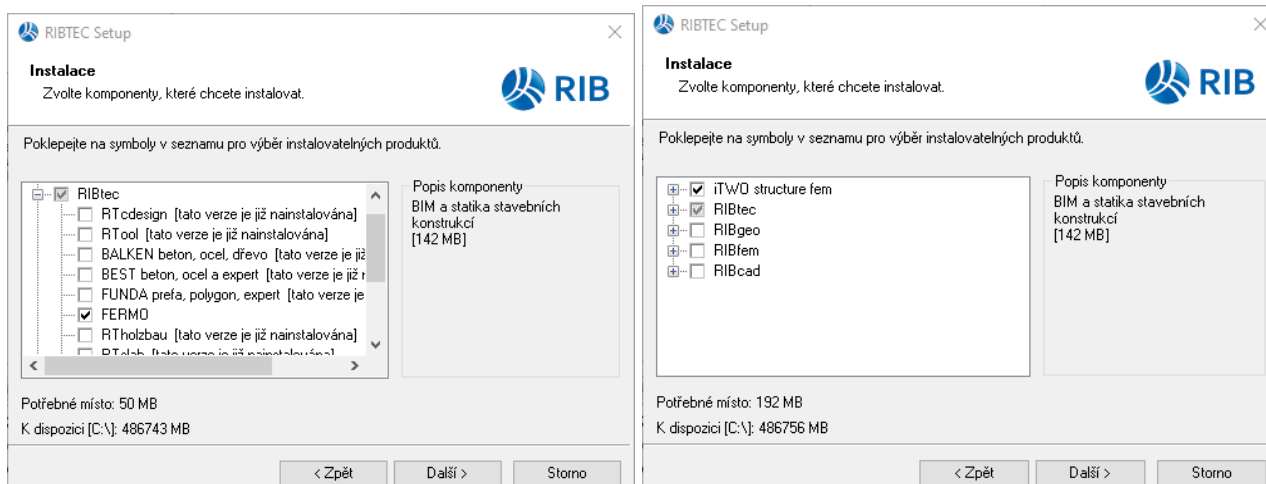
RIBTEC Setup

Instalace
Zvolte komponenty, které chcete instalovat.

RIB

Poklepejte na symboly v seznamu pro výběr instalovatelných produktů.

RIBtec
RTcdesign [tato verze je již nainstalována]
RTool [tato verze je již nainstalována]
BALKEN beton, ocel, dřevo [tato verze je již
BEST beton, ocel a expert [tato verze je již r
FUNDA prefa, polygon, expert [tato verze je
FERMO
RTholzbau [tato verze je již nainstalována]
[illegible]

Popis komponenty
BIM a statika stavebních konstrukcí
[142 MB]

Potřebné místo: 50 MB
K dispozici [C:\]: 486743 MB

< Zpět
Další >
Storno

RIBTEC Setup

Instalace
Zvolte komponenty, které chcete instalovat.

RIB

Poklepejte na symboly v seznamu pro výběr instalovatelných produktů.

iTWO structure fem
RIBtec
RIBgeo
RIBfem
RIBcad

Popis komponenty
BIM a statika stavebních konstrukcí
[142 MB]

Potřebné místo: 192 MB
K dispozici [C:\]: 486756 MB

< Zpět
Další >
Storno